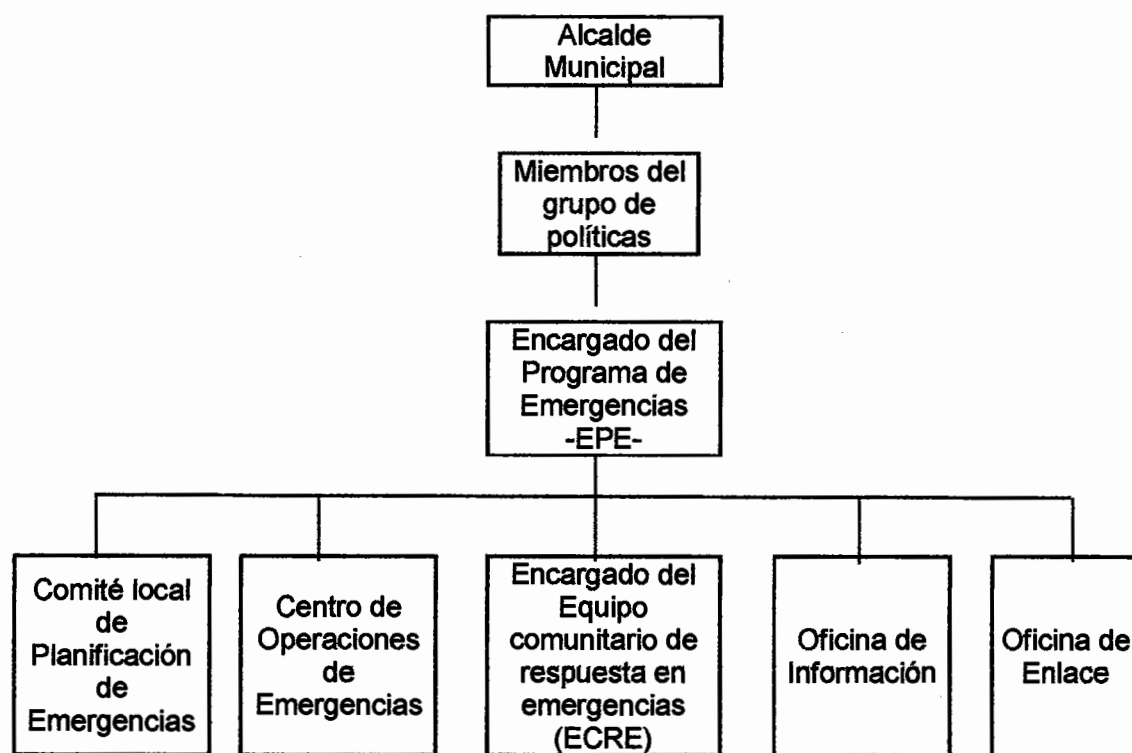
Alcalde Municipal

Miembros del grupo de políticas

Encargado del Programa de Emergencias -EPE-

Comité local de Planificación de Emergencias

Centro de Operaciones de Emergencias

Encargado del Equipo comunitario de respuesta en emergencias (ECRE)

Oficina de Información

Oficina de Enlace